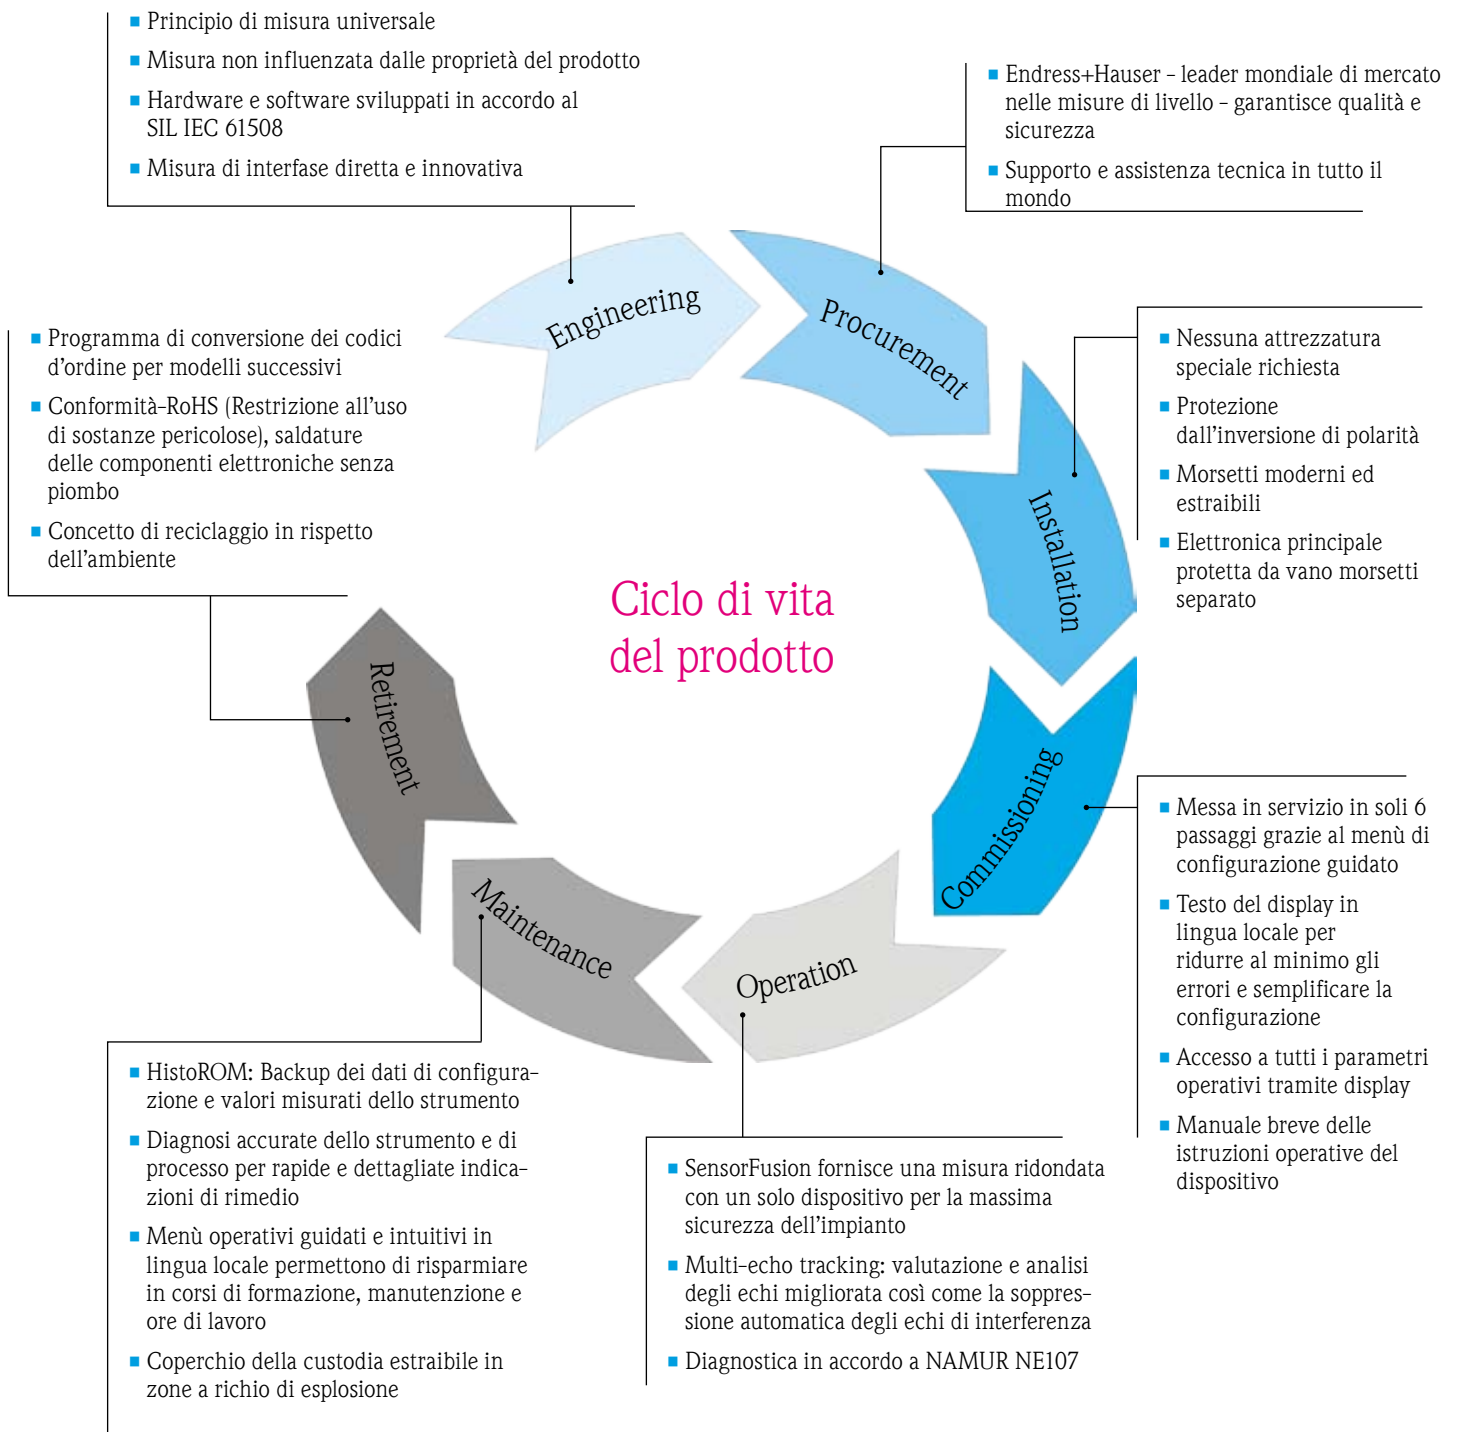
■ Principio di misura universale
■ Misura non influenzata dalle proprietà del prodotto
■ Hardware e software sviluppati in accordo al SIL IEC 61508
■ Misura di interfase diretta e innovativa

■ Endress+Hauser – leader mondiale di mercato nelle misure di livello – garantisce qualità e sicurezza
■ Supporto e assistenza tecnica in tutto il mondo

■ Programma di conversione dei codici d'ordine per modelli successivi
■ Conformità-RoHS (Restrizione all'uso di sostanze pericolose), saldature delle componenti elettroniche senza piombo
■ Concetto di reciclaggio in rispetto dell'ambiente

Engineering

Procurement

■ Nessuna attrezzatura speciale richiesta
■ Protezione dall'inversione di polarità
■ Morsetti moderni ed estraibili
■ Elettronica principale protetta da vano morsetti separato

Installation

Ciclo di vita del prodotto

Retirement

Commissioning

■ Messa in servizio in soli 6 passaggi grazie al menù di configurazione guidato
■ Testo del display in lingua locale per ridurre al minimo gli errori e semplificare la configurazione
■ Accesso a tutti i parametri operativi tramite display
■ Manuale breve delle istruzioni operative del dispositivo

Maintenance

Operation

■ HistoROM: Backup dei dati di configurazione e valori misurati dello strumento
■ Diagnosi accurate dello strumento e di processo per rapide e dettagliate indicazioni di rimedio
■ Menù operativi guidati e intuitivi in lingua locale permettono di risparmiare in corsi di formazione, manutenzione e ore di lavoro
■ Coperchio della custodia estraibile in zone a richio di esplosione

■ SensorFusion fornisce una misura ridondata con un solo dispositivo per la massima sicurezza dell'impianto
■ Multi-echo tracking: valutazione e analisi degli echi migliorata così come la soppressione automatica degli echi di interferenza
■ Diagnostica in accordo a NAMUR NE107